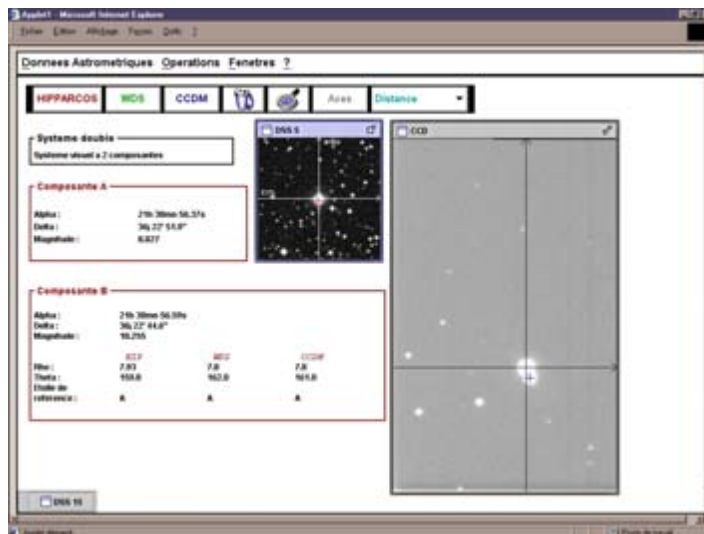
Applet1 - Microsoft Internet Explorer

Fichier Edition Affichage Favoris Outils ?

Donnees Astrometriques Operations Fenetres ?

HIPPARCOS WDS CCDM Axes Distance

Systeme double
Systeme visuel a 2 composantes

DSS 5

CCD

Composante A

Alpha : 21h 38mn 56.37s
Delta : 36¡ 22' 51.8"
Magnitude : 6.827

Composante B

Alpha : 21h 38mn 56.59s
Delta : 36¡ 22' 44.6"
Magnitude : 10.755

| | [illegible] | WDS | CCDM |
|---|---|---|---|
| Rho : | 7.83 | 7.8 | 7.8 |
| Theta : | 159.8 | 162.0 | 161.0 |
| Etoile de reference : | A | A | A |

DSS 15

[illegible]